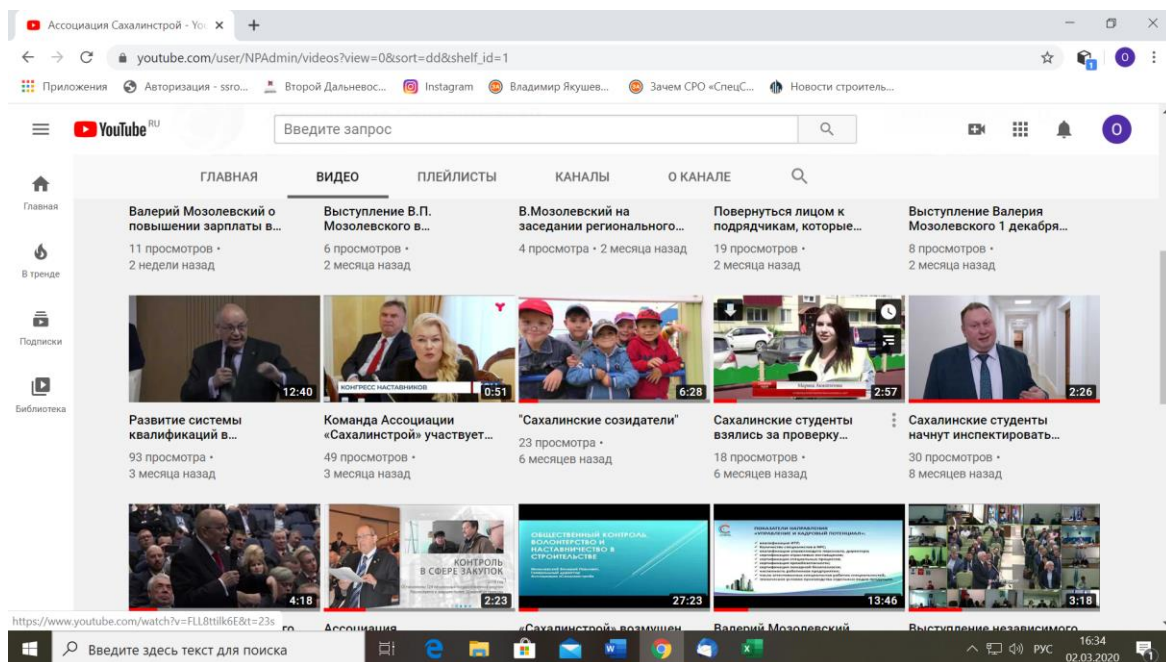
Ассоциация Сахалинстрой - You ×

youtube.com/user/NPAdmin/videos?view=0&sort=dd&shelf_id=1

Приложения Авторизация - ssro... Второй Дальневос... Instagram Владимир Якушев... Зачем СРО «СпецС... Новости строитель...

YouTube RU

Введите запрос

Главная

В тренде

Подписки

Библиотека

ГЛАВНАЯ ВИДЕО ПЛЕЙЛИСТЫ КАНАЛЫ О КАНАЛЕ

Валерий Мозолевский о повышении зарплаты в...
11 просмотров • 2 недели назад

Выступление В.П. Мозолевского в...
6 просмотров • 2 месяца назад

В.Мозолевский на заседании регионального...
4 просмотра • 2 месяца назад

Повернуться лицом к подрядчикам, которые...
19 просмотров • 2 месяца назад

Выступление Валерия Мозолевского 1 декабря...
8 просмотров • 2 месяца назад

12:40
Развитие системы квалификаций в...
93 просмотра • 3 месяца назад

КОНГРЕСС НАСТАВНИКОВ
0:51
Команда Ассоциации «Сахалинстрой» участвует...
49 просмотров • 3 месяца назад

6:28
"Сахалинские созидатели"
23 просмотра • 6 месяцев назад

2:57
Сахалинские студенты взялись за проверку...
18 просмотров • 6 месяцев назад

2:26
Сахалинские студенты начнут инспектировать...
30 просмотров • 8 месяцев назад

4:18

КОНТРОЛЬ В СФЕРЕ ЗАКУПОК
2:23

ОБЩЕСТВЕННЫЙ КОНТРОЛЬ ВОЛОНТЕРСТВО И НАСТАВНИЧЕСТВО В СТРОИТЕЛЬСТВЕ
27:23

13:46

3:18

https://www.youtube.com/watch?v=FLL8ttilk6E&t=23s

Ассоциация «Сахалинстрой» возмущен Валерий Мозолевский Выступление независимого

Введите здесь текст для поиска

РУС 16:34 02.03.2020